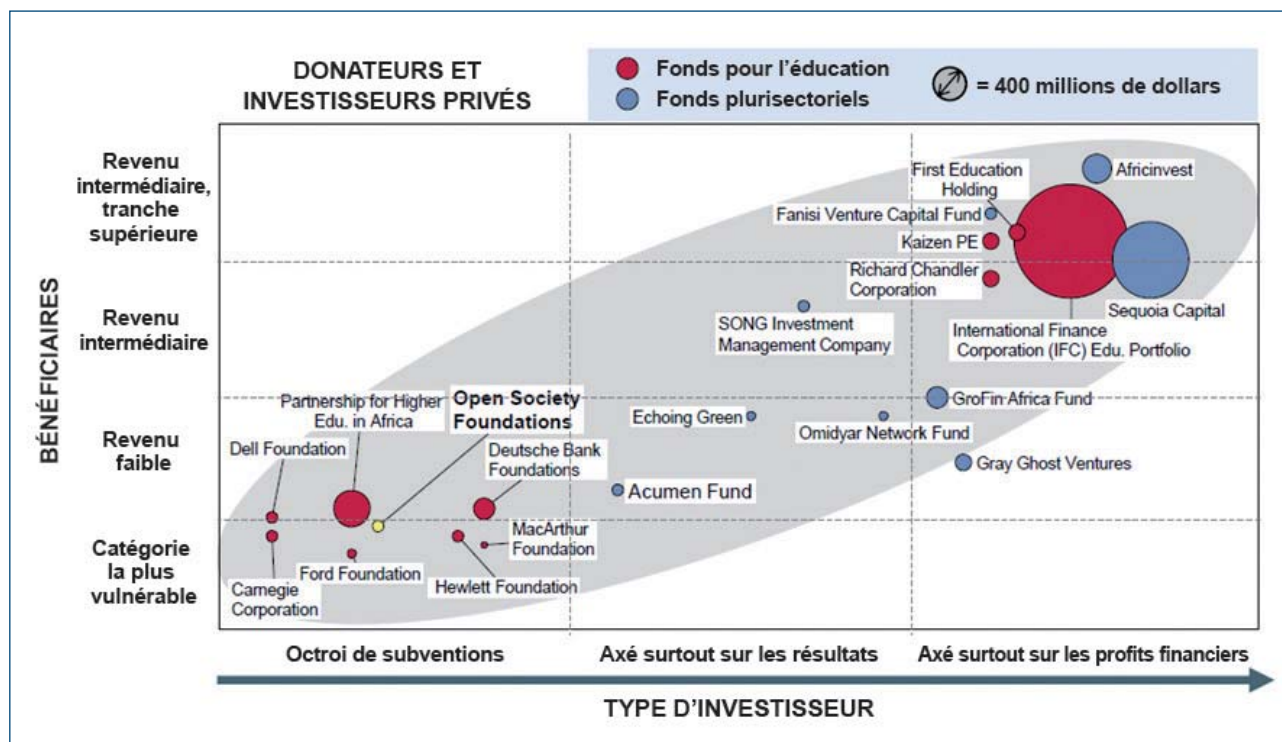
DONATEURS ET INVESTISSEURS PRIVÉS

Fonds pour l'éducation
Fonds plurisectoriels
= 400 millions de dollars

BÉNÉFICIAIRES

Revenu intermédiaire, tranche supérieure

Revenu intermédiaire

Revenu faible

Catégorie la plus vulnérable

First Education Holding
Africinvest
Fanisi Venture Capital Fund
Kaizen PE
Richard Chandler Corporation
Sequoia Capital
SONG Investment Management Company
International Finance Corporation (IFC) Edu. Portfolio
Partnership for Higher Edu. in Africa
Open Society Foundations
GroFin Africa Fund
Echoing Green
Omidyar Network Fund
Dell Foundation
Deutsche Bank Foundations
Gray Ghost Ventures
Acumen Fund
MacArthur Foundation
Ford Foundation
Camegie Corporation
Hewlett Foundation

Octroi de subventions
Axé surtout sur les résultats
Axé surtout sur les profits financiers

TYPE D'INVESTISSEUR